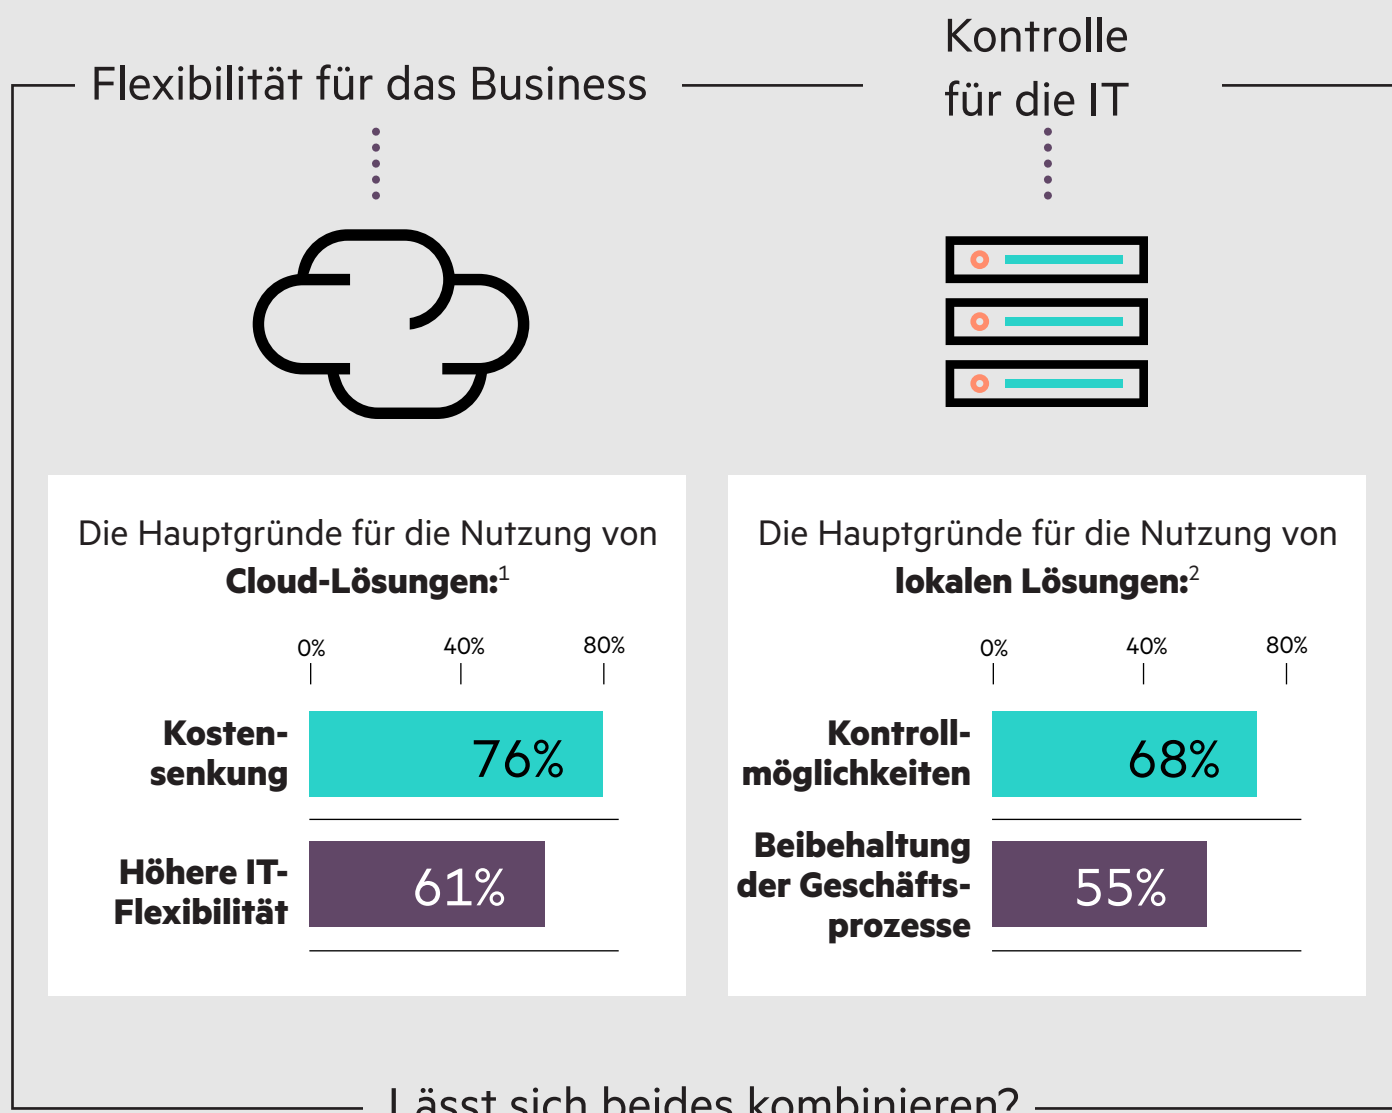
Flexibilität für das Business

Kontrolle für die IT

Die Hauptgründe für die Nutzung von **Cloud-Lösungen:**$^1$

0% 40% 80%

Kostensenkung 76%

Höhere IT-Flexibilität 61%

Die Hauptgründe für die Nutzung von **lokalen Lösungen:**$^2$

0% 40% 80%

Kontrollmöglichkeiten 68%

Beibehaltung der Geschäftsprozesse 55%

Lässt sich beides kombinieren?